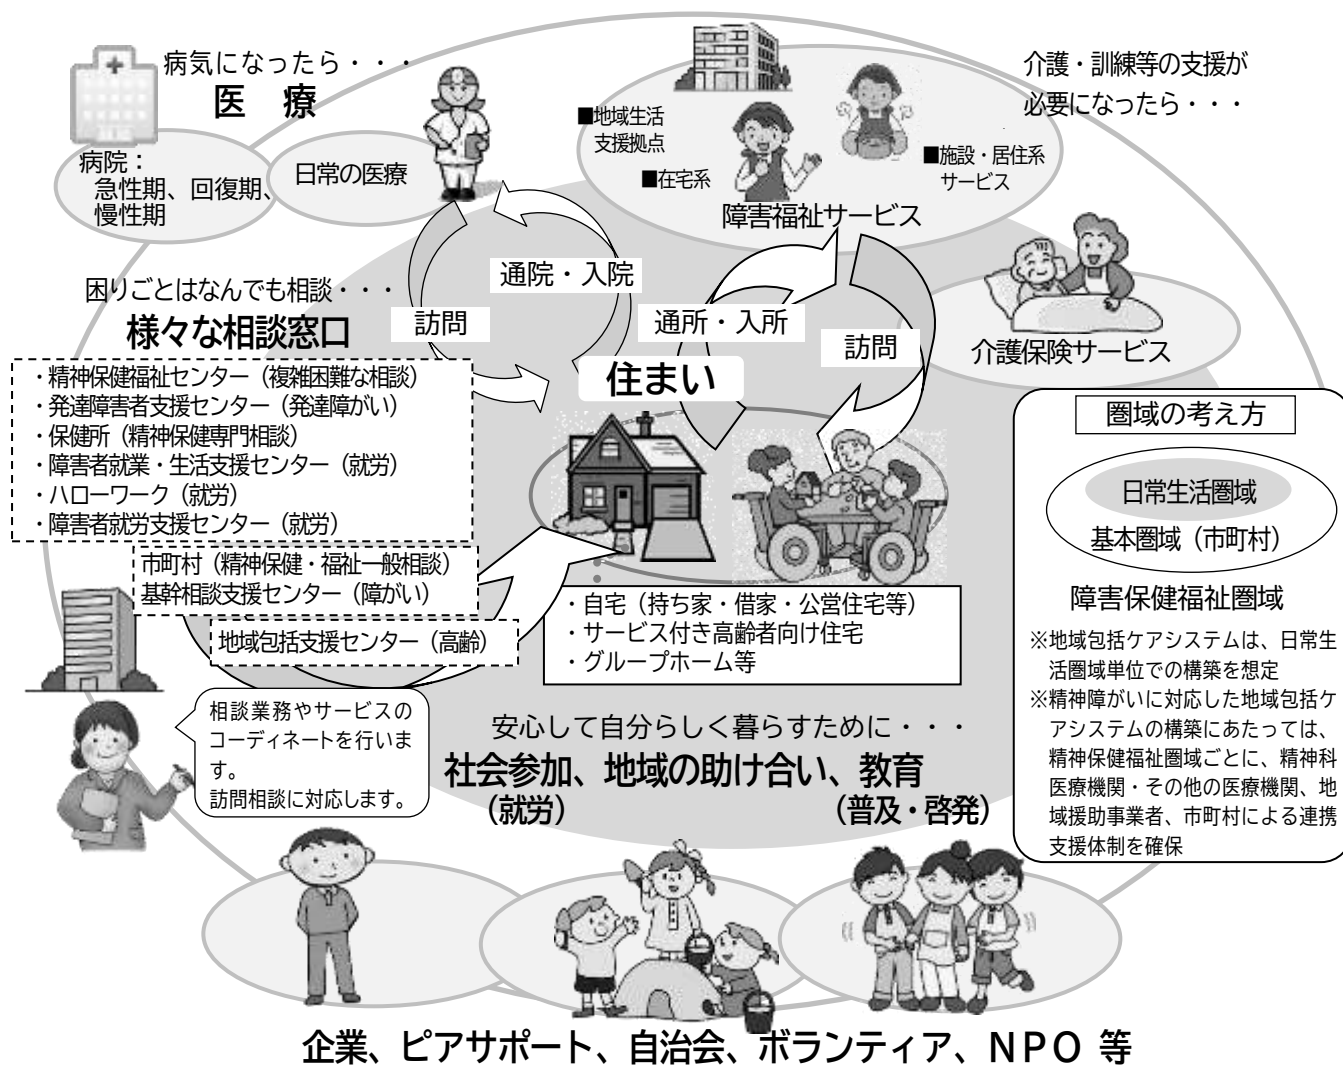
病気になったら・・・
医　療

病院：
急性期、回復期、
慢性期

日常の医療

介護・訓練等の支援が
必要になったら・・・

■地域生活
支援拠点
■在宅系
■施設・居住系
サービス
障害福祉サービス

介護保険サービス

通院・入院
訪問
通所・入所
訪問

困りごとはなんでも相談・・・
様々な相談窓口

・精神保健福祉センター（複雑困難な相談）
・発達障害者支援センター（発達障がい）
・保健所（精神保健専門相談）
・障害者就業・生活支援センター（就労）
・ハローワーク（就労）
・障害者就労支援センター（就労）

市町村（精神保健・福祉一般相談）
基幹相談支援センター（障がい）

地域包括支援センター（高齢）

住まい

・自宅（持ち家・借家・公営住宅等）
・サービス付き高齢者向け住宅
・グループホーム等

相談業務やサービスのコーディネートを行います。
訪問相談に対応します。

安心して自分らしく暮らすために・・・
社会参加、地域の助け合い、教育
（就労）
（普及・啓発）

圏域の考え方
日常生活圏域
基本圏域（市町村）
障害保健福祉圏域
※地域包括ケアシステムは、日常生活圏域単位での構築を想定
※精神障がいに対応した地域包括ケアシステムの構築にあたっては、精神保健福祉圏域ごとに、精神科医療機関・その他の医療機関、地域援助事業者、市町村による連携支援体制を確保

企業、ピアサポート、自治会、ボランティア、NPO 等